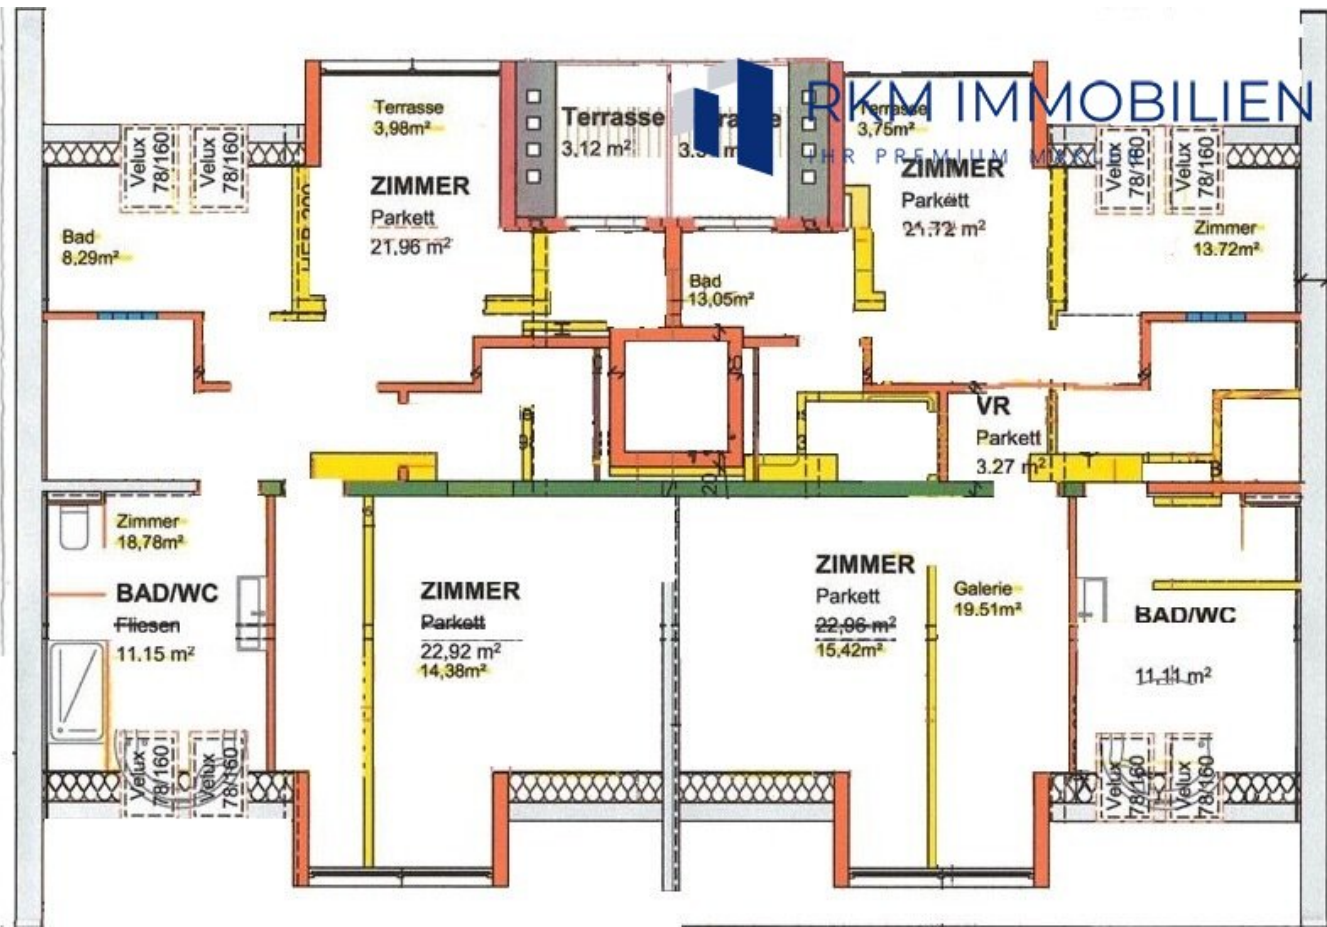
RKM IMMOBILIEN
IHR PREMIUM MAKLER

Terrasse
3,98m²

Terrasse
3,12 m²

Terrasse
3,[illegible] m²

Terrasse
3,75m²

Velux 78/160
Velux 78/160

Velux 78/160
Velux 78/160

ZIMMER
Parkett
21,96 m²

ZIMMER
Parkett
21,72 m²

Bad
8,29m²

Zimmer
13.72m²

Bad
13,05m²

VR
Parkett
3.27 m²

Zimmer
18,78m²

BAD/WC
Fliesen
11.15 m²

ZIMMER
Parkett
22,92 m²
14,38m²

ZIMMER
Parkett
22,96 m²
15,42m²

Galerie
19.51m²

BAD/WC
11.11 m²

Velux 78/160
Velux 78/160

Velux 78/160
Velux 78/160